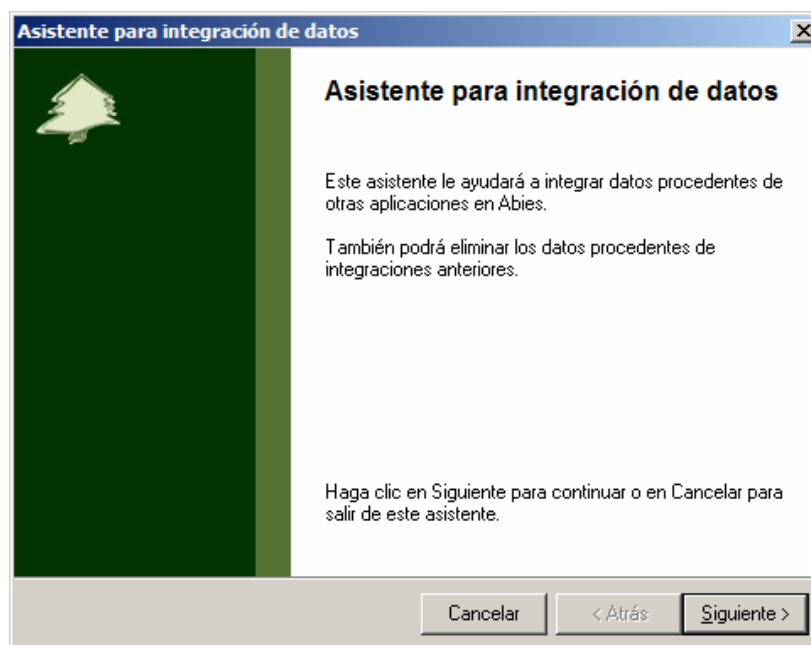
Asistente para integración de datos

Asistente para integración de datos

Este asistente le ayudará a integrar datos procedentes de otras aplicaciones en Abies.

También podrá eliminar los datos procedentes de integraciones anteriores.

Haga clic en Siguiente para continuar o en Cancelar para salir de este asistente.

Cancelar
< Atrás
Siguiente >